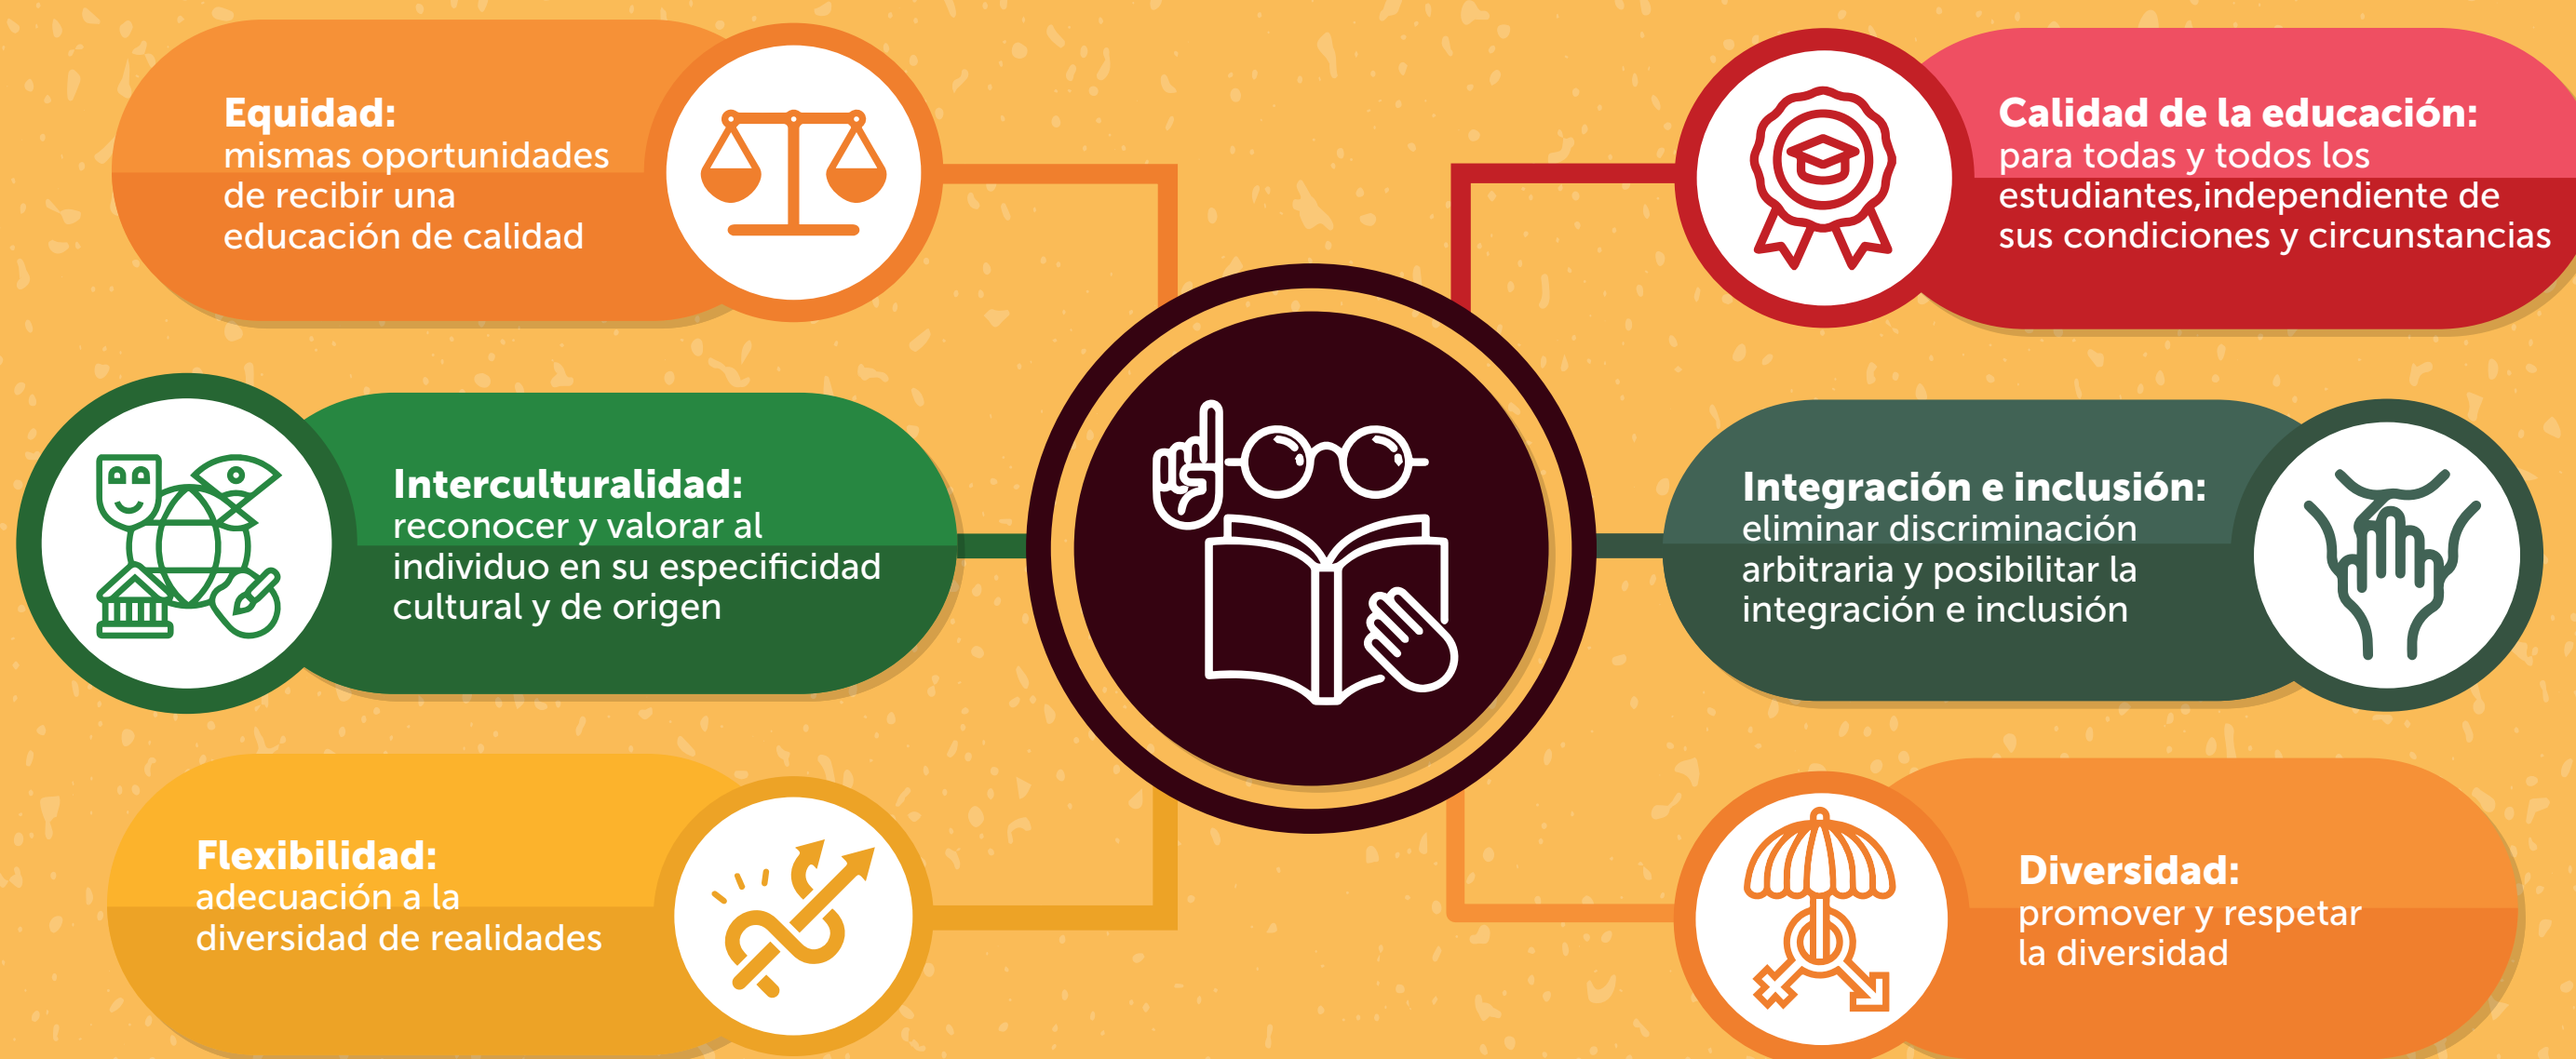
**Equidad:**
mismas oportunidades de recibir una educación de calidad

**Calidad de la educación:**
para todas y todos los estudiantes,independiente de sus condiciones y circunstancias

**Interculturalidad:**
reconocer y valorar al individuo en su especificidad cultural y de origen

**Integración e inclusión:**
eliminar discriminación arbitraria y posibilitar la integración e inclusión

**Flexibilidad:**
adecuación a la diversidad de realidades

**Diversidad:**
promover y respetar la diversidad